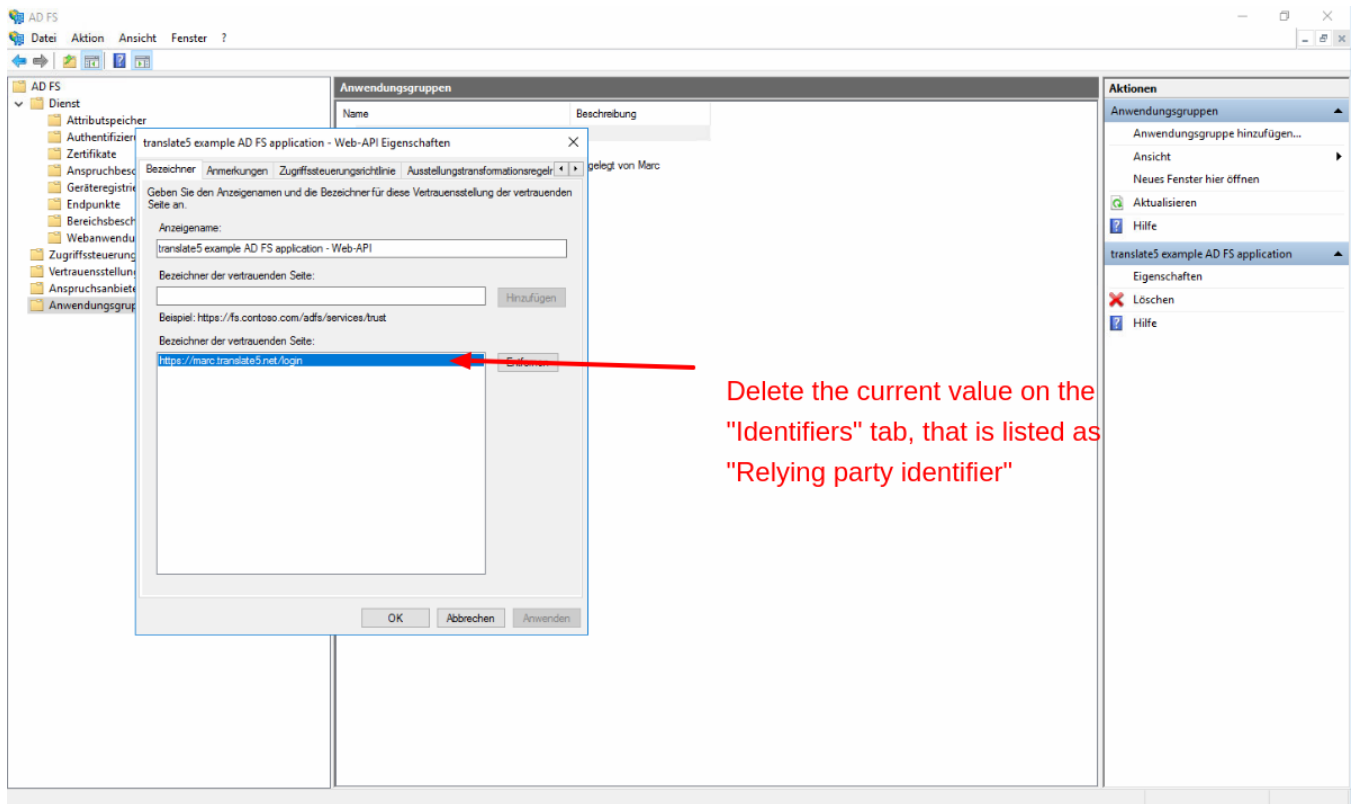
AD FS

Datei Aktion Ansicht Fenster ?

AD FS
Dienst
Attributspeicher
Authentifizier
Zertifikate
Anspruchsbesc
Geräteregistrie
Endpunkte
Bereichsbesch
Webanwendu
Zugriffssteuerung
Vertrauensstellung
Anspruchsanbiete
Anwendungsgrup

Anwendungsgruppen

| Name | Beschreibung |
|---|---|
| | gelegt von Marc |

translate5 example AD FS application - Web-API Eigenschaften

Bezeichner | Anmerkungen | Zugriffssteuerungsrichtlinie | Ausstellungstransformationsregeln

Geben Sie den Anzeigenamen und die Bezeichner für diese Vertrauensstellung der vertrauenden Seite an.

Anzeigename:
translate5 example AD FS application - Web-API

Bezeichner der vertrauenden Seite:
Hinzufügen
Beispiel: https://fs.contoso.com/adfs/services/trust

Bezeichner der vertrauenden Seite:
https://marc.translate5.net/login
Entfernen

OK Abbrechen Anwenden

Delete the current value on the "Identifiers" tab, that is listed as "Relying party identifier"

Aktionen
Anwendungsgruppen
Anwendungsgruppe hinzufügen...
Ansicht
Neues Fenster hier öffnen
Aktualisieren
Hilfe
translate5 example AD FS application
Eigenschaften
Löschen
Hilfe